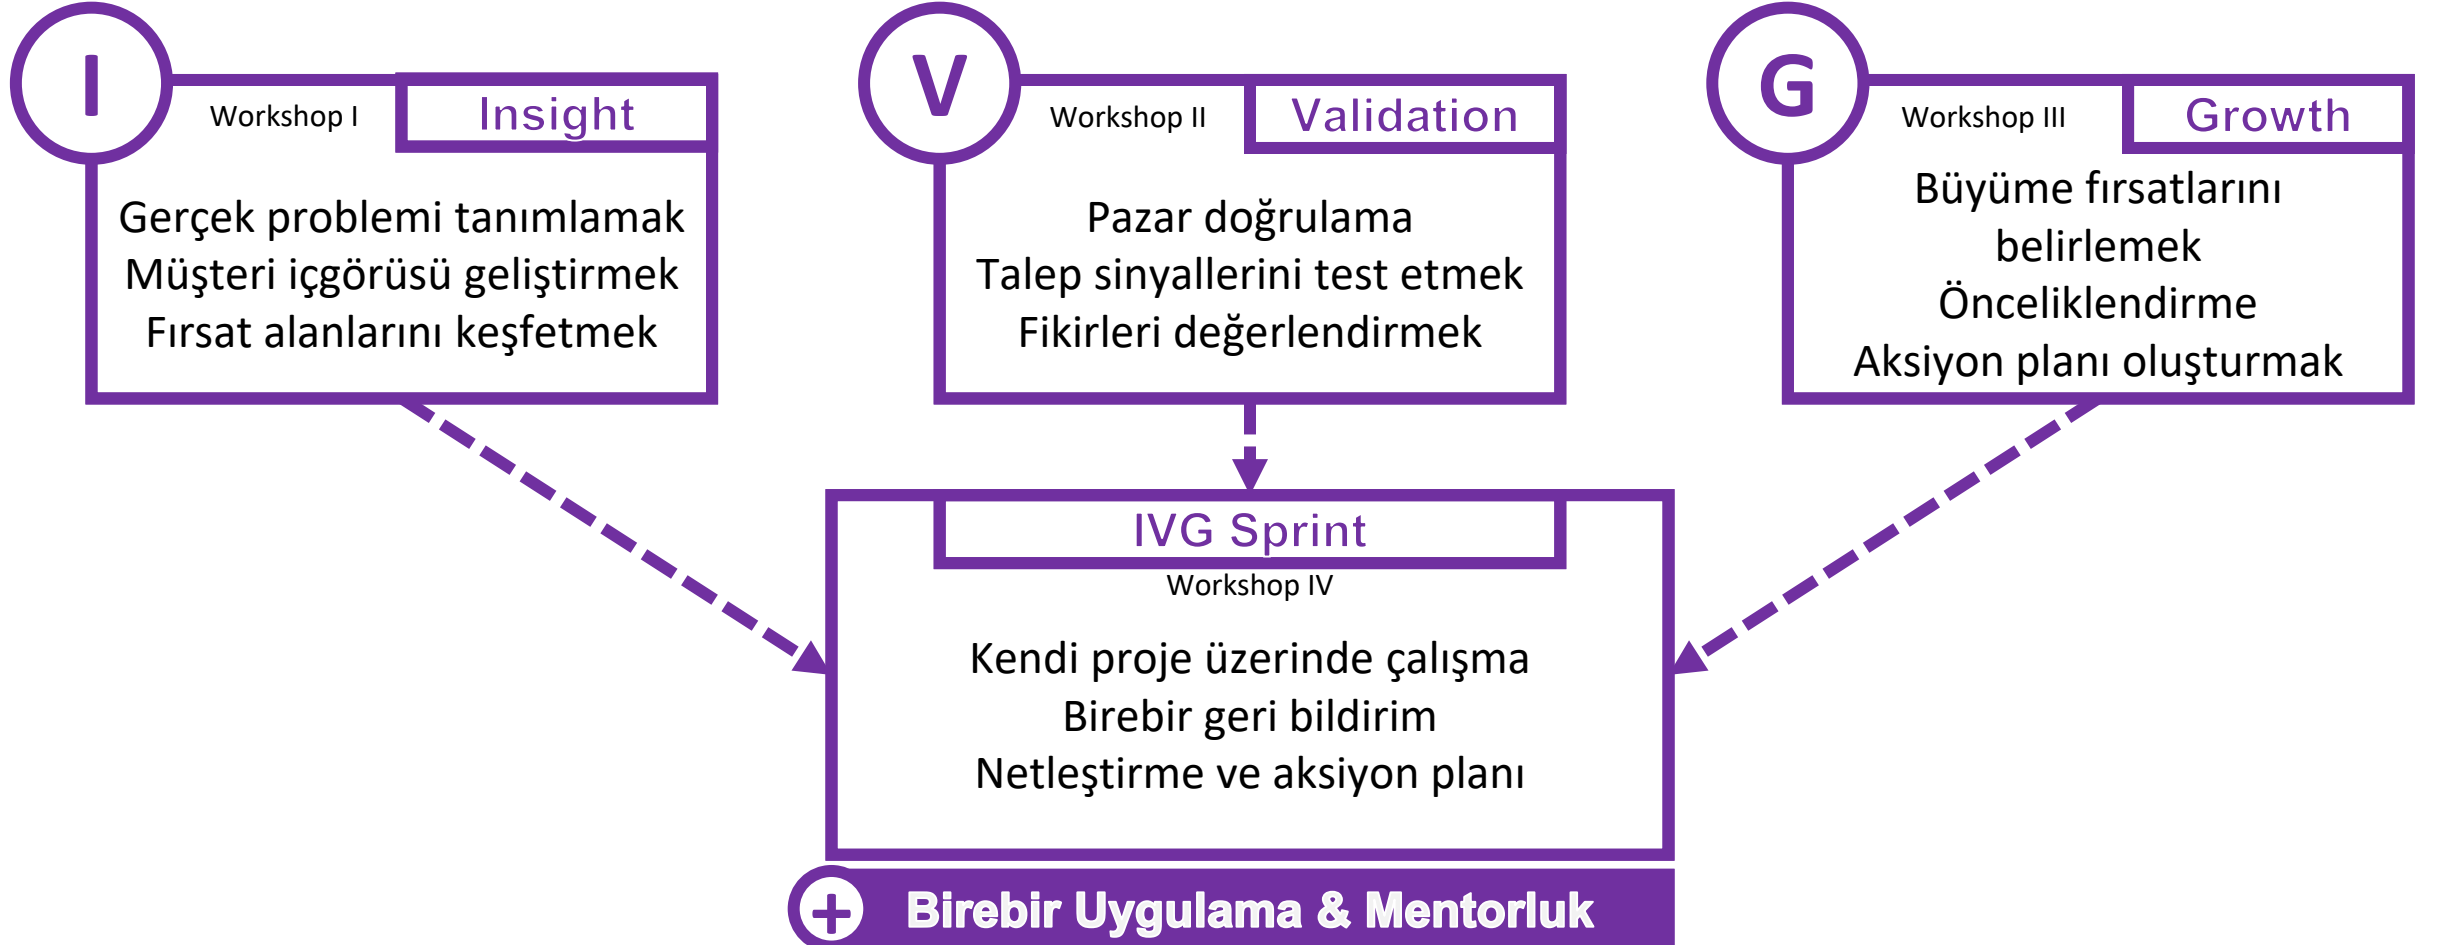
I

Workshop I

Insight

Gerçek problemi tanımlamak
Müşteri içgörüsü geliştirmek
Fırsat alanlarını keşfetmek

V

Workshop II

Validation

Pazar doğrulama
Talep sinyallerini test etmek
Fikirleri değerlendirmek

G

Workshop III

Growth

Büyüme fırsatlarını belirlemek
Önceliklendirme
Aksiyon planı oluşturmak

IVG Sprint

Workshop IV

Kendi proje üzerinde çalışma
Birebir geri bildirim
Netleştirme ve aksiyon planı

Birebir Uygulama & Mentorluk